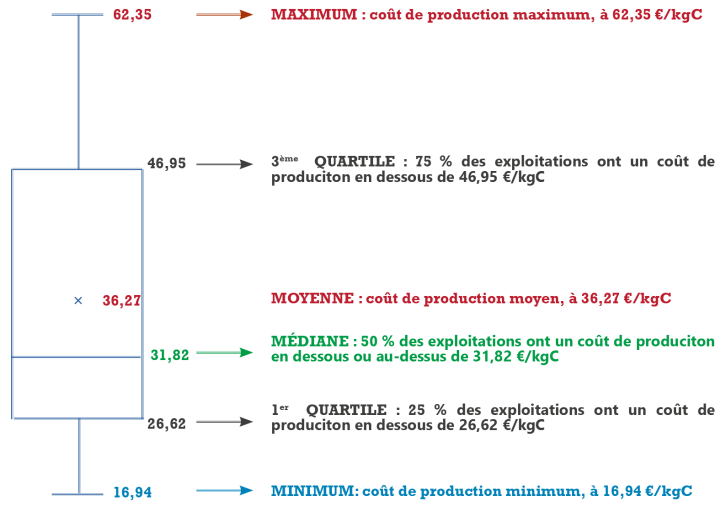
62,35

MAXIMUM : coût de production maximum, à 62,35 €/kgC

46,95

3$^{ème}$ QUARTILE : 75 % des exploitations ont un coût de produciton en dessous de 46,95 €/kgC

× 36,27

MOYENNE : coût de production moyen, à 36,27 €/kgC

31,82

MÉDIANE : 50 % des exploitations ont un coût de produciton en dessous ou au-dessus de 31,82 €/kgC

26,62

1$^{er}$ QUARTILE : 25 % des exploitations ont un coût de produciton en dessous de 26,62 €/kgC

16,94

MINIMUM: coût de production minimum, à 16,94 €/kgC